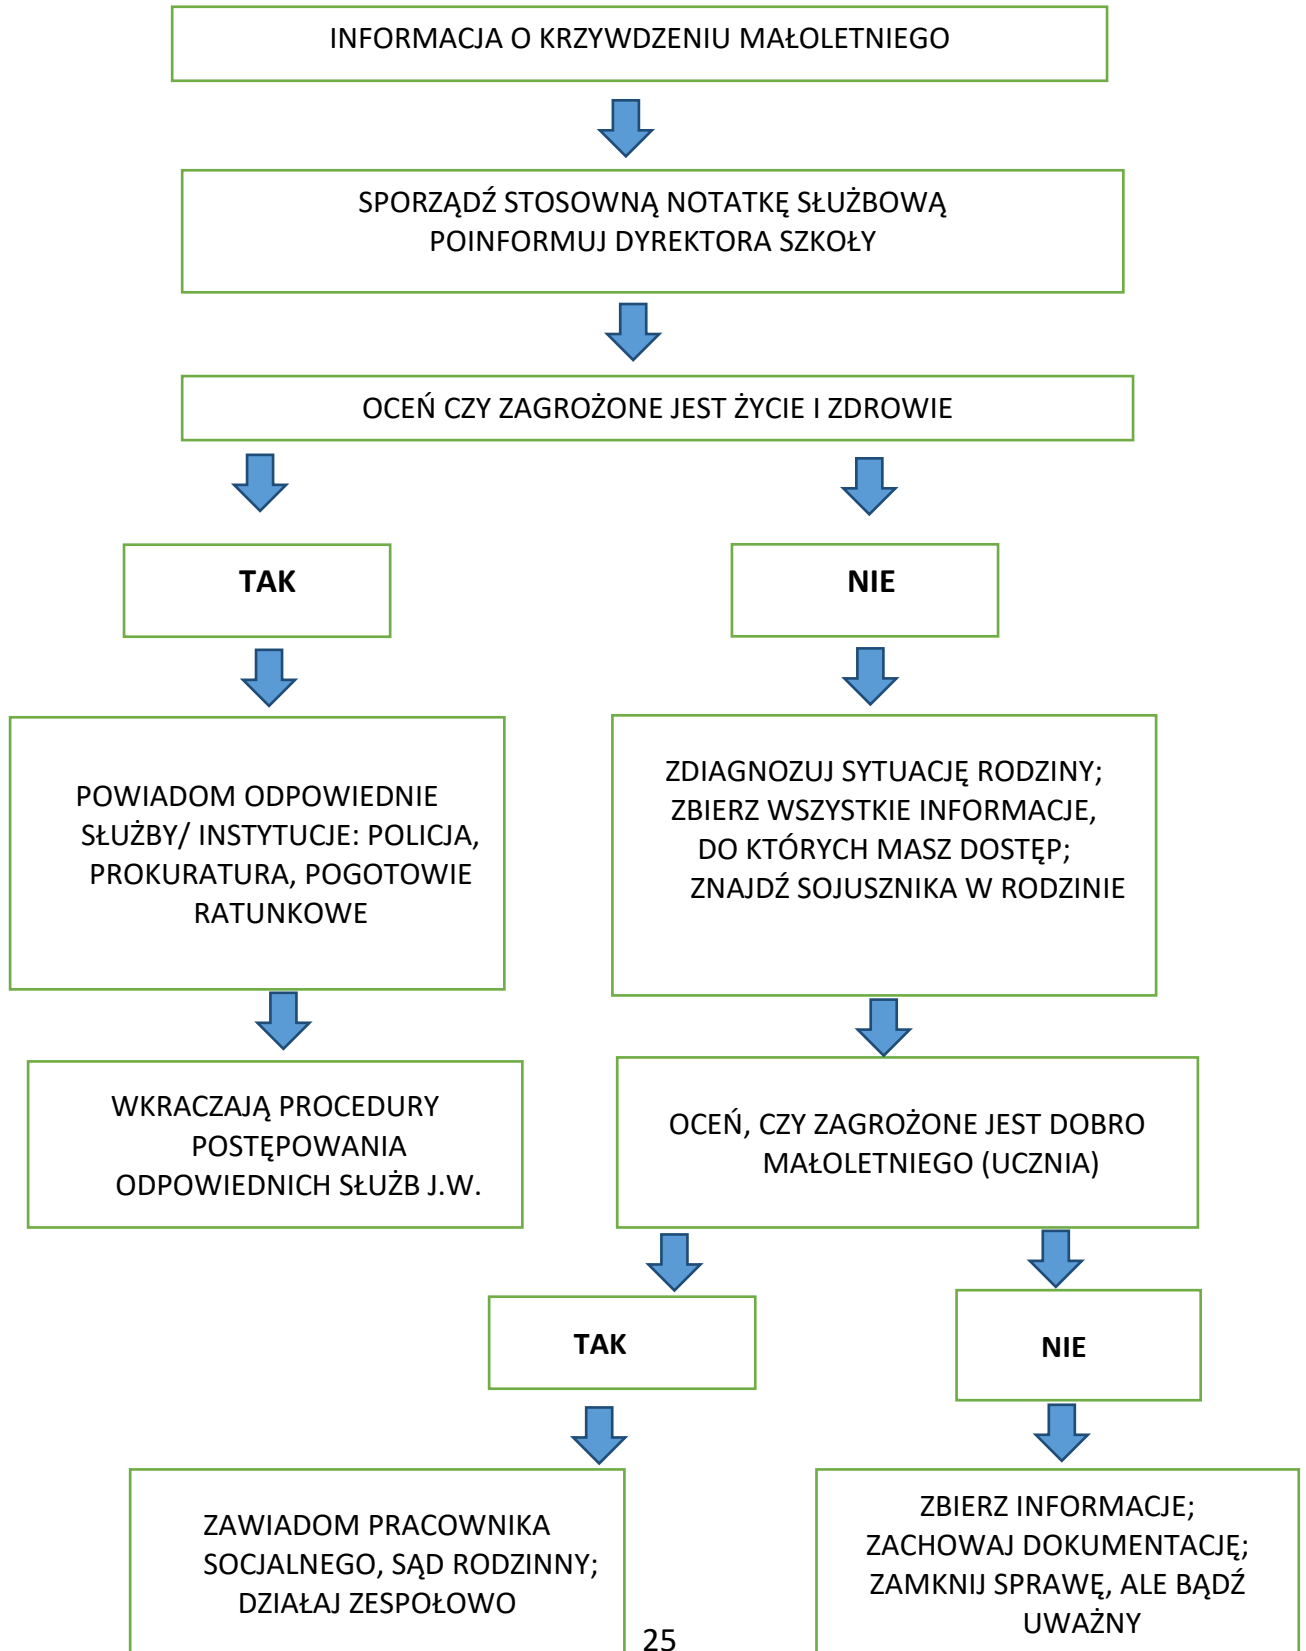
INFORMACJA O KRZYWDZENIU MAŁOLETNIEGO

SPORZĄDŹ STOSOWNĄ NOTATKĘ SŁUŻBOWĄ
POINFORMUJ DYREKTORA SZKOŁY

OCEŃ CZY ZAGROŻONE JEST ŻYCIE I ZDROWIE

TAK

NIE

POWIADOM ODPOWIEDNIE SŁUŻBY/ INSTYTUCJE: POLICJA, PROKURATURA, POGOTOWIE RATUNKOWE

ZDIAGNOZUJ SYTUACJĘ RODZINY;
ZBIERZ WSZYSTKIE INFORMACJE, DO KTÓRYCH MASZ DOSTĘP;
ZNAJDŹ SOJUSZNIKA W RODZINIE

WKRACZAJĄ PROCEDURY POSTĘPOWANIA ODPOWIEDNICH SŁUŻB J.W.

OCEŃ, CZY ZAGROŻONE JEST DOBRO MAŁOLETNIEGO (UCZNIA)

TAK

NIE

ZAWIADOM PRACOWNIKA SOCJALNEGO, SĄD RODZINNY;
DZIAŁAJ ZESPOŁOWO

ZBIERZ INFORMACJE;
ZACHOWAJ DOKUMENTACJĘ;
ZAMKNIJ SPRAWĘ, ALE BĄDŹ UWAŻNY

25